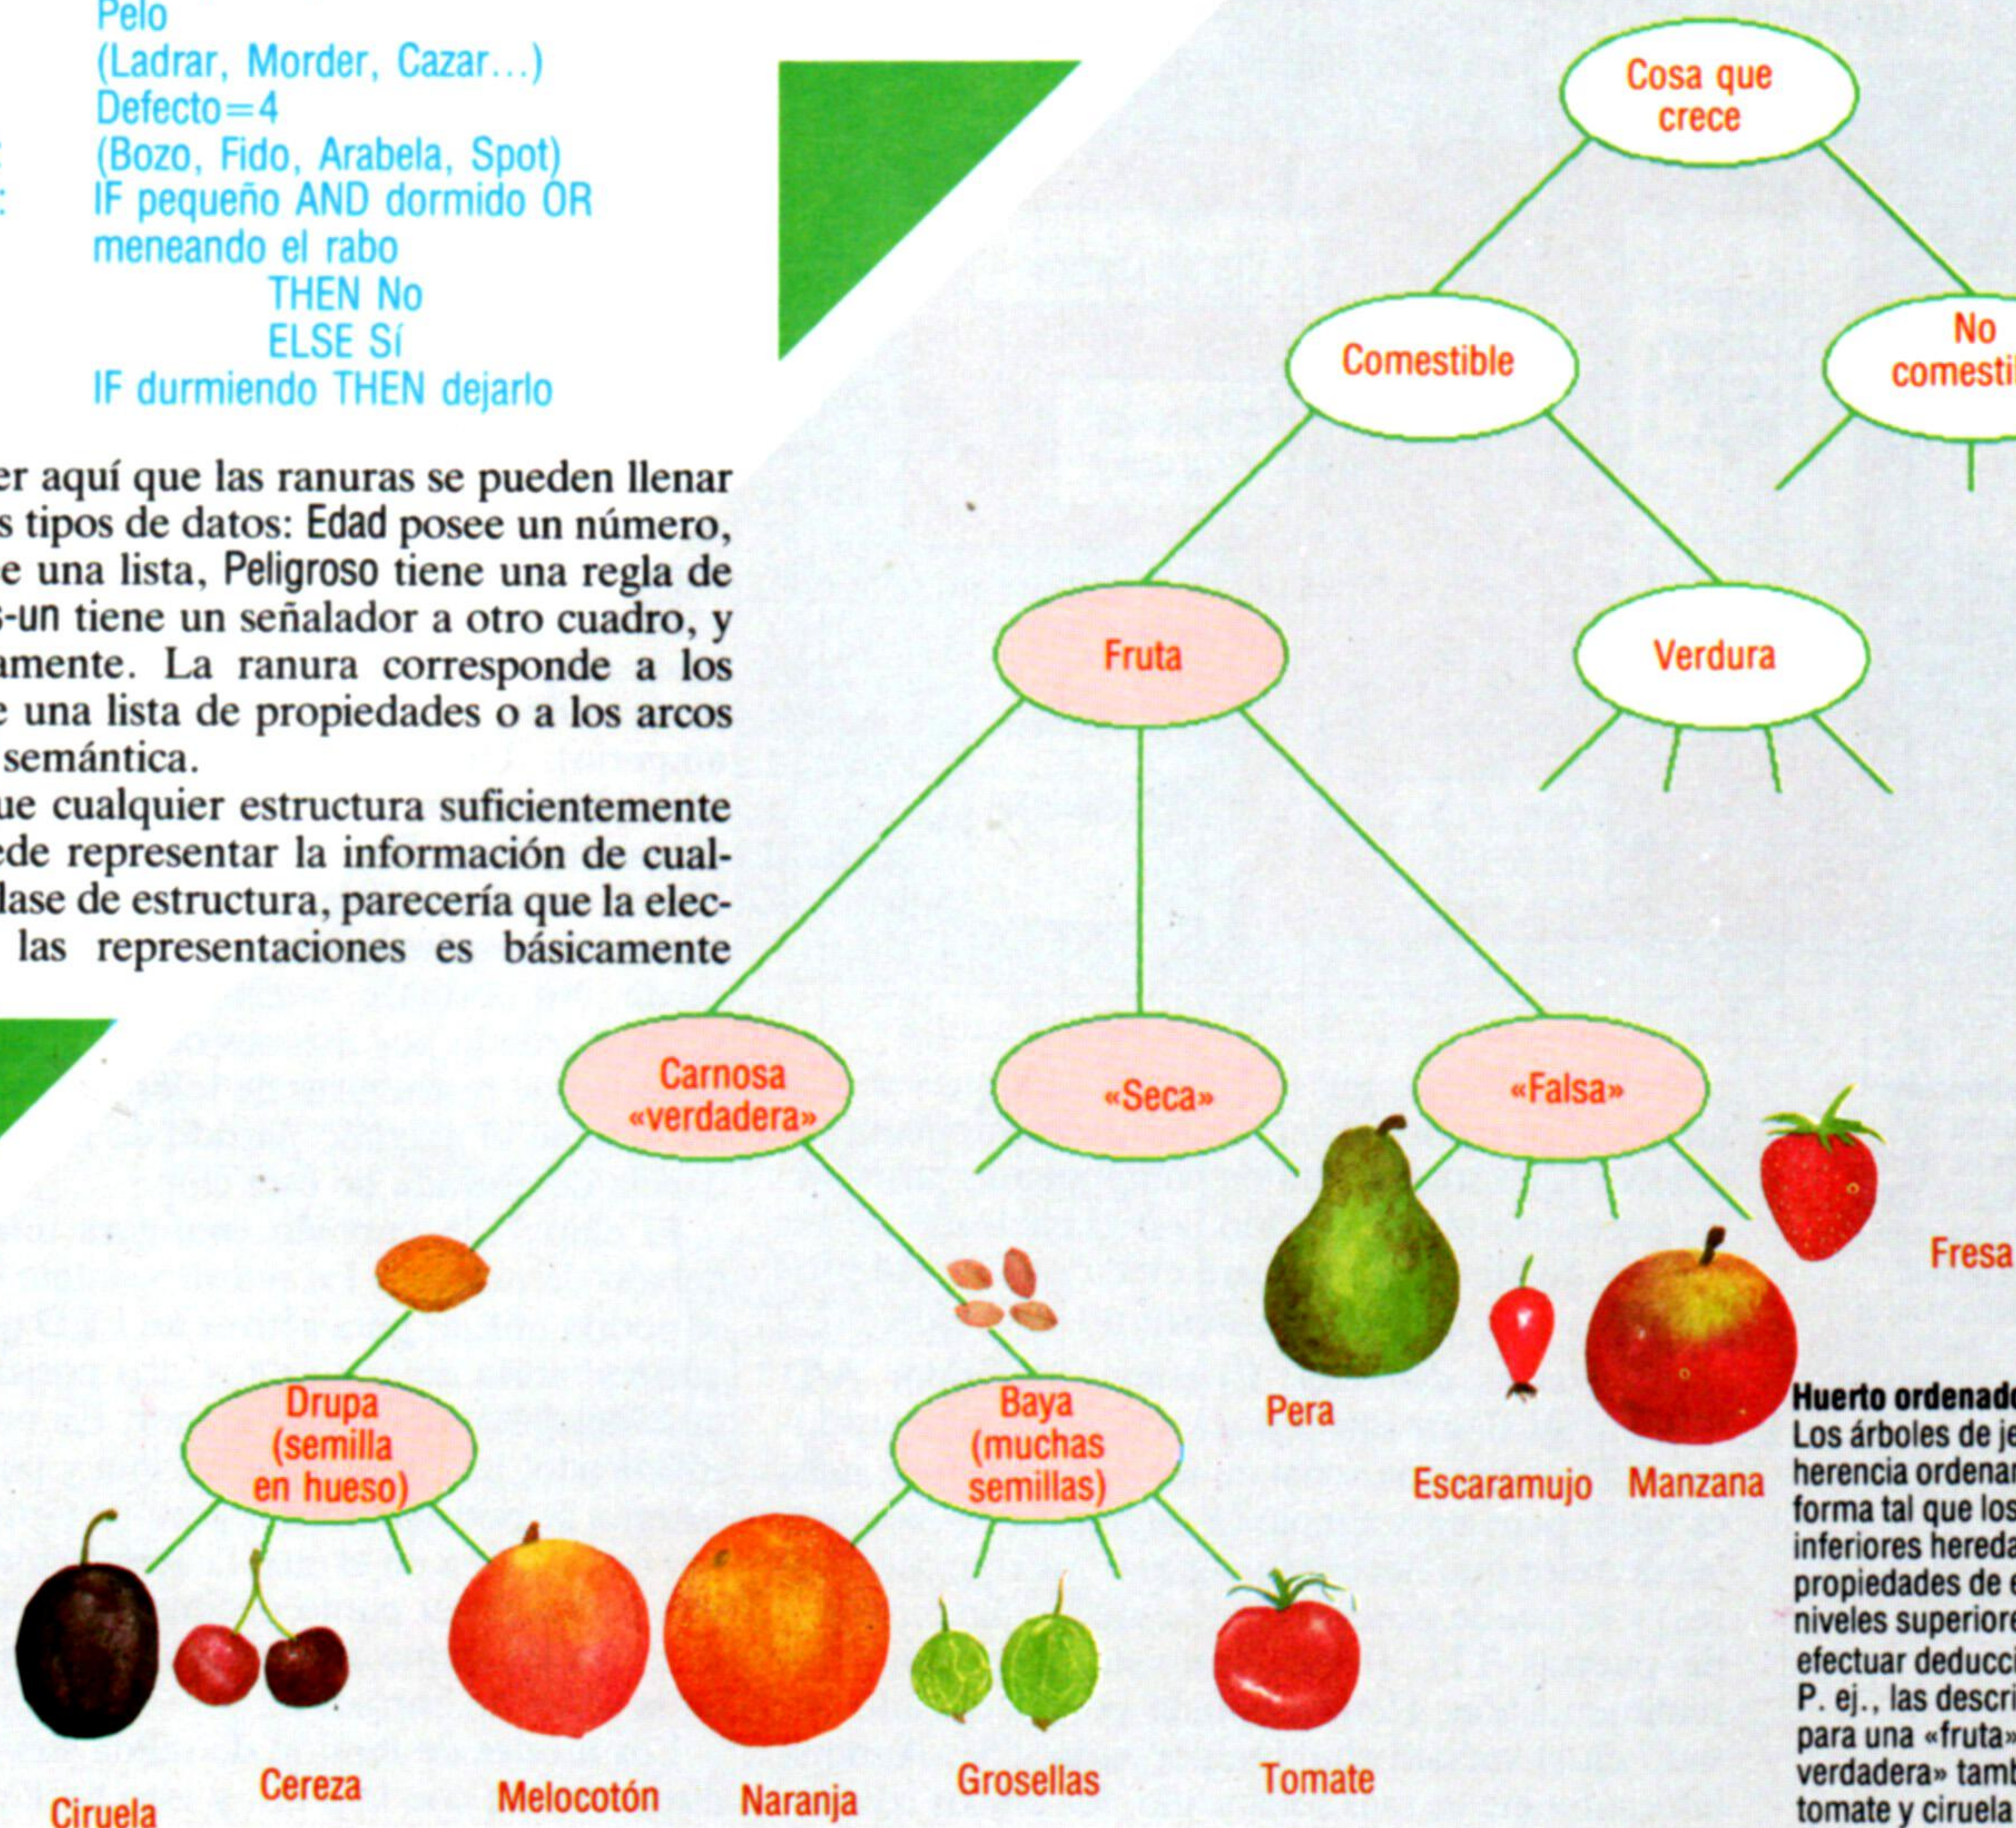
Pelo
(Ladrar, Morder, Cazar...)
Defecto=4
: (Bozo, Fido, Arabela, Spot)
: IF pequeño AND dormido OR meneando el rabo
THEN No
ELSE Sí
IF durmiendo THEN dejarlo

er aquí que las ranuras se pueden llenar s tipos de datos: Edad posee un número, e una lista, Peligroso tiene una regla de s-un tiene un señalador a otro cuadro, y amente. La ranura corresponde a los e una lista de propiedades o a los arcos semántica.

ue cualquier estructura suficientemente ede representar la información de cuallase de estructura, parecería que la elec- las representaciones es básicamente

Cosa que crece

Comestible

No comesti

Fruta

Verdura

Carnosa «verdadera»

«Seca»

«Falsa»

Drupa (semilla en hueso)

Baya (muchas semillas)

Pera

Escaramujo

Manzana

Fresa

Ciruela

Cereza

Melocotón

Naranja

Grosellas

Tomate

Huerto ordenado
Los árboles de je herencia ordenar forma tal que los inferiores hereda propiedades de e niveles superiore efectuar deducci P. ej., las descri para una «fruta» verdadera» tamb tomate y ciruela